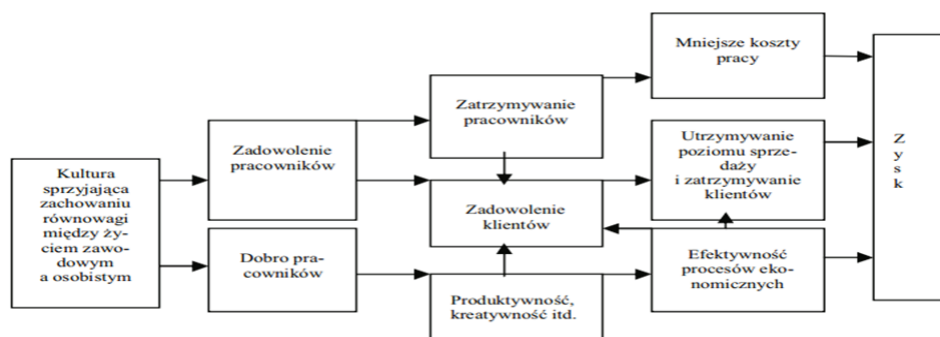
Kultura sprzyjająca zachowaniu równowagi między życiem zawodowym a osobistym

Zadowolenie pracowników

Dobro pracowników

Zatrzymywanie pracowników

Zadowolenie klientów

Produktywność, kreatywność itd.

Mniejsze koszty pracy

Utrzymywanie poziomu sprzedaży i zatrzymywanie klientów

Efektywność procesów ekonomicznych

Z y s k